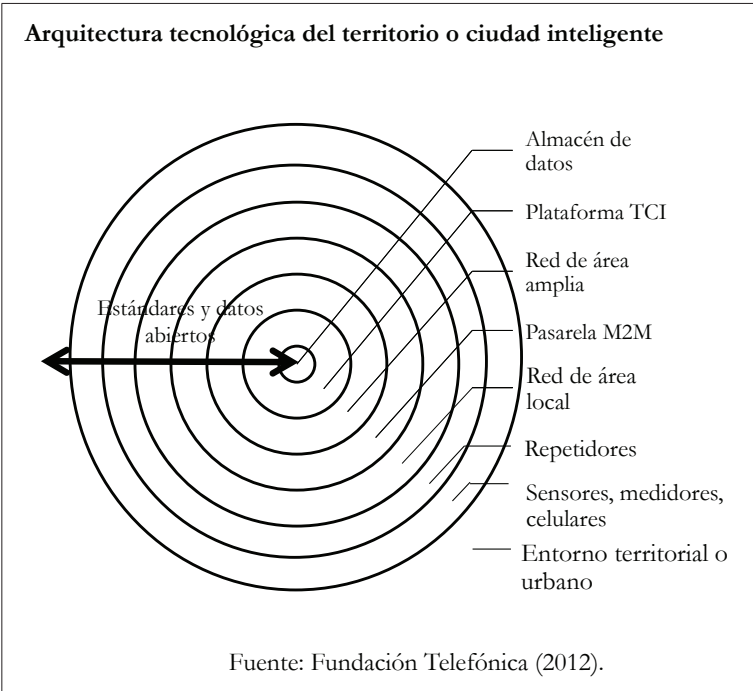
Arquitectura tecnológica del territorio o ciudad inteligente

Estándares y datos abiertos

Almacén de datos

Plataforma TCI

Red de área amplia

Pasarela M2M

Red de área local

Repetidores

Sensores, medidores, celulares

Entorno territorial o urbano

Fuente: Fundación Telefónica (2012).